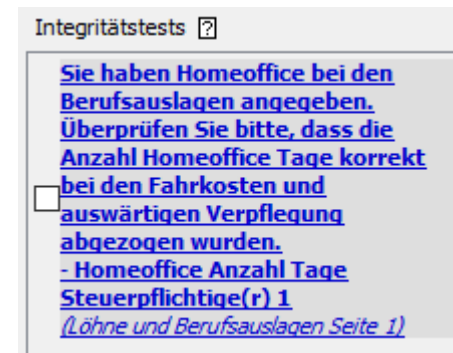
Integritätstests ?

Sie haben Homeoffice bei den Berufsauslagen angegeben. Überprüfen Sie bitte, dass die Anzahl Homeoffice Tage korrekt bei den Fahrkosten und auswärtigen Verpflegung abgezogen wurden.
- Homeoffice Anzahl Tage Steuerpflichtige(r) 1
(Löhne und Berufsauslagen Seite 1)